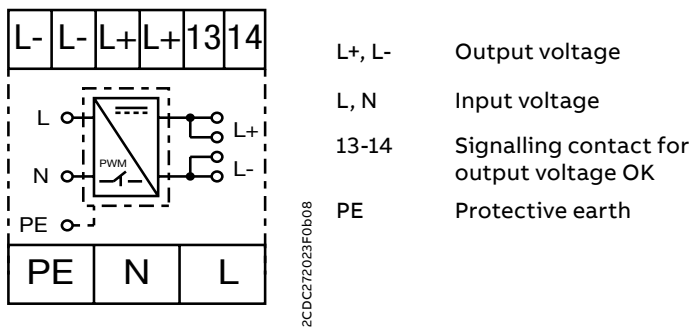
| L- | L- | L+ | L+ | 13 | 14 |
|---|---|---|---|---|---|

L
N
PE
PWM
L+
L-

| PE | N | L |
|---|---|---|

2CDC272023F0b08

L+, L- Output voltage

L, N Input voltage

13-14 Signalling contact for output voltage OK

PE Protective earth